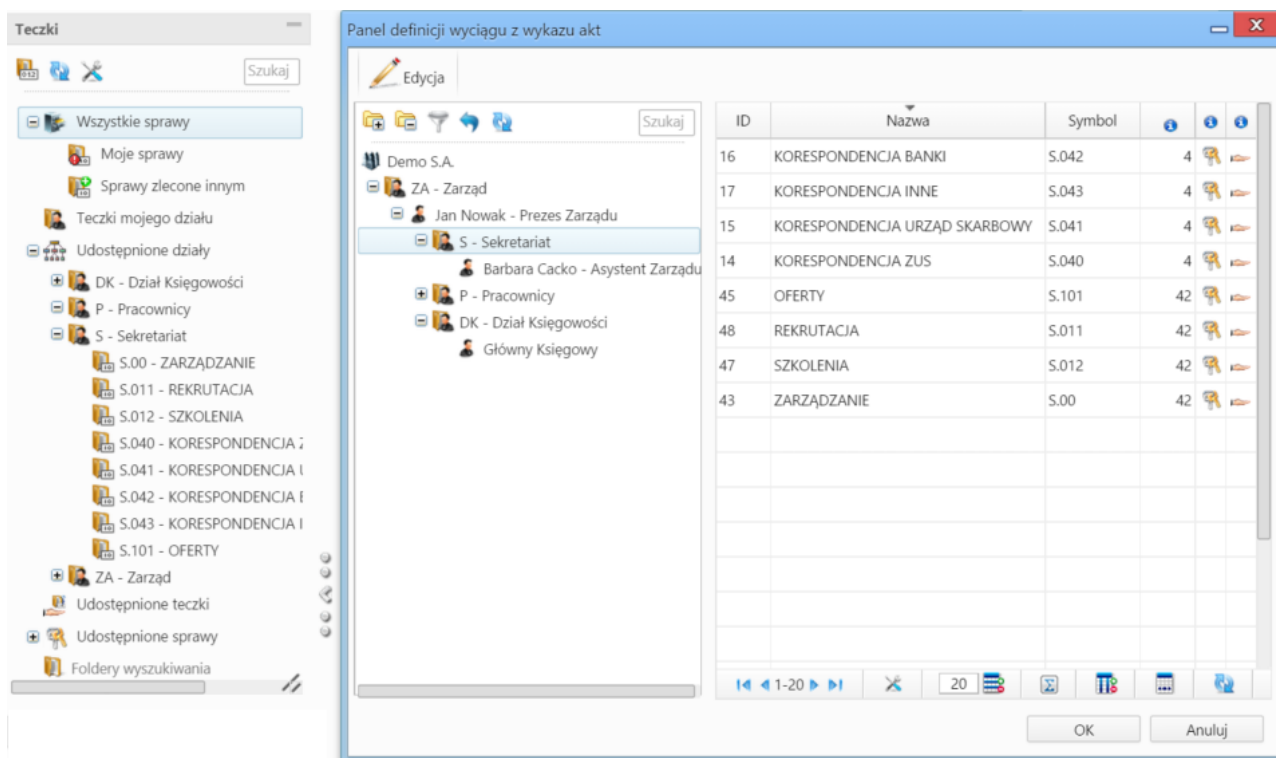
Teczki

Szukaj

Wszystkie sprawy
Moje sprawy
Sprawy zlecone innym
Teczki mojego działu
Udostępnione działy
DK - Dział Księgowości
P - Pracownicy
S - Sekretariat
S.00 - ZARZĄDZANIE
S.011 - REKRUTACJA
S.012 - SZKOLENIA
S.040 - KORESPONDENCJA Z
S.041 - KORESPONDENCJA U
S.042 - KORESPONDENCJA E
S.043 - KORESPONDENCJA I
S.101 - OFERTY
ZA - Zarząd
Udostępnione teczki
Udostępnione sprawy
Foldery wyszukiwania

Panel definicji wyciągu z wykazu akt

Edycja

Szukaj

Demo S.A.
ZA - Zarząd
Jan Nowak - Prezes Zarządu
S - Sekretariat
Barbara Cacko - Asystent Zarządu
P - Pracownicy
DK - Dział Księgowości
Główny Księgowy

| ID | Nazwa | Symbol | | | |
|---|---|---|---|---|---|
| 16 | KORESPONDENCJA BANKI | S.042 | 4 | | |
| 17 | KORESPONDENCJA INNE | S.043 | 4 | | |
| 15 | KORESPONDENCJA URZĄD SKARBOWY | S.041 | 4 | | |
| 14 | KORESPONDENCJA ZUS | S.040 | 4 | | |
| 45 | OFERTY | S.101 | 42 | | |
| 48 | REKRUTACJA | S.011 | 42 | | |
| 47 | SZKOLENIA | S.012 | 42 | | |
| 43 | ZARZĄDZANIE | S.00 | 42 | | |

1-20

20

OK
Anuluj